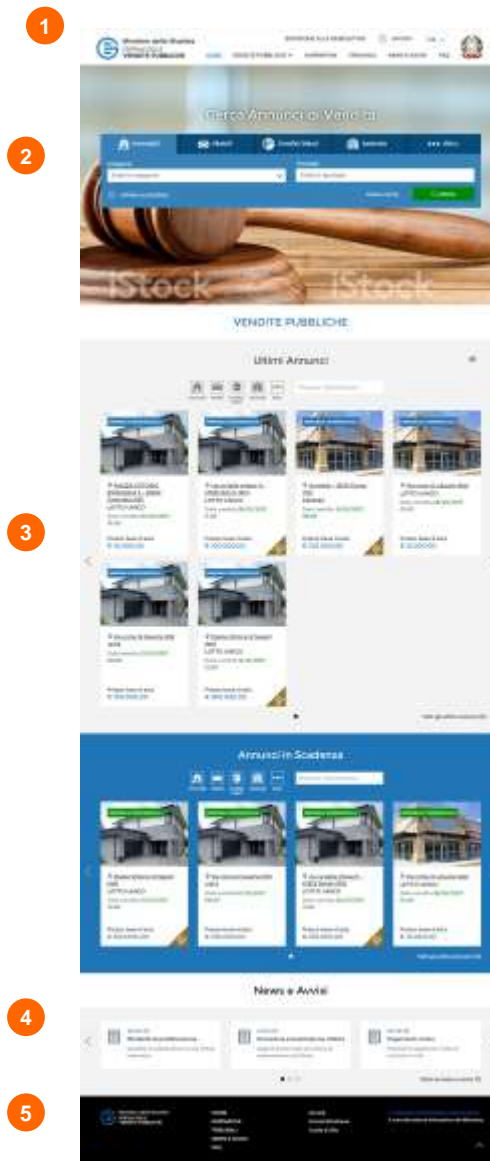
1

Ministero della Giustizia
VENDITE PUBBLICHE

2

Cerca Annunci di Vendita

Immobili

Mobili

Aziende

Altro

Cerca

iStock

iStock

VENDITE PUBBLICHE

3

Ultimi Annunci

Annunci in Scadenza

4

News e Avvisi

5